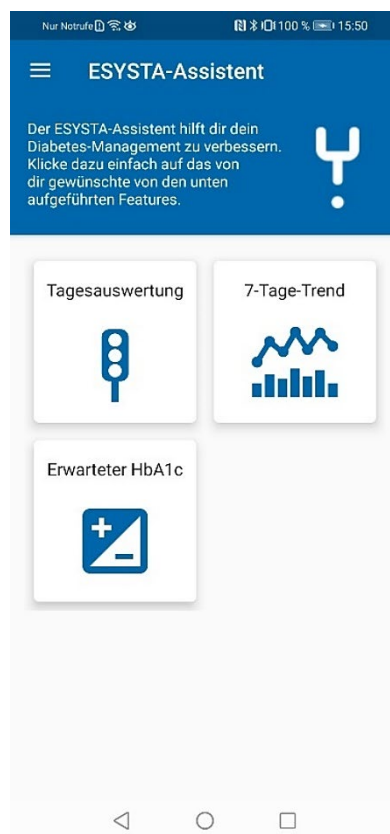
Nur Notrufe

100 % 15:50

ESYSTA-Assistent

Der ESYSTA-Assistent hilft dir dein Diabetes-Management zu verbessern. Klicke dazu einfach auf das von dir gewünschte von den unten aufgeführten Features.

Tagesauswertung

7-Tage-Trend

Erwarteter HbA1c

+
−